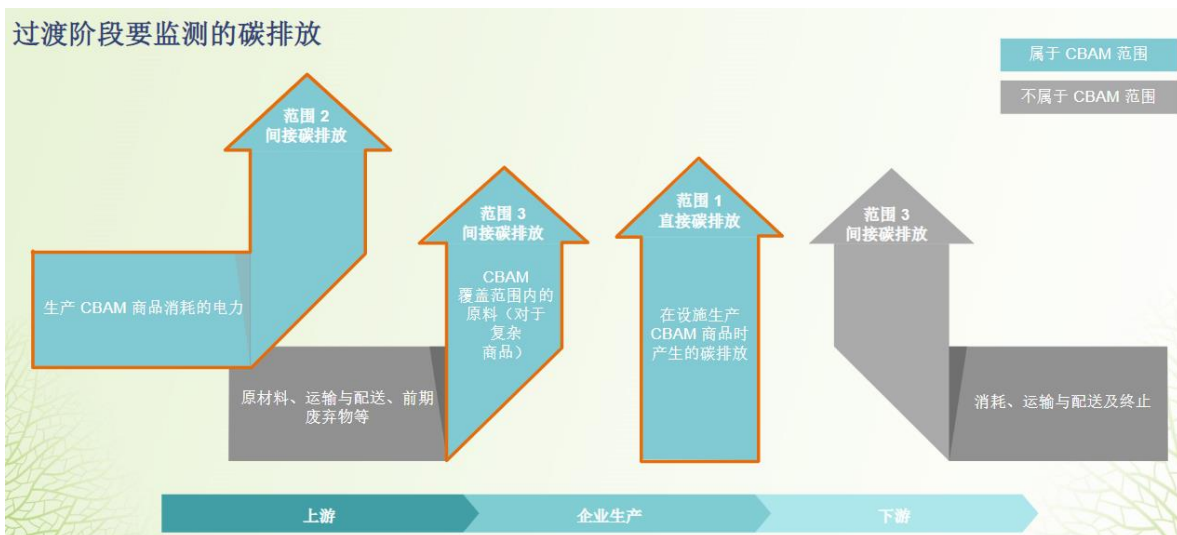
过渡阶段要监测的碳排放

属于 CBAM 范围

不属于 CBAM 范围

范围 2
间接碳排放

生产 CBAM 商品消耗的电力

原材料、运输与配送、前期废弃物等

范围 3
间接碳排放

CBAM 覆盖范围内的原料（对于复杂商品）

范围 1
直接碳排放

在设施生产 CBAM 商品时产生的碳排放

范围 3
间接碳排放

消耗、运输与配送及终止

上游

企业生产

下游